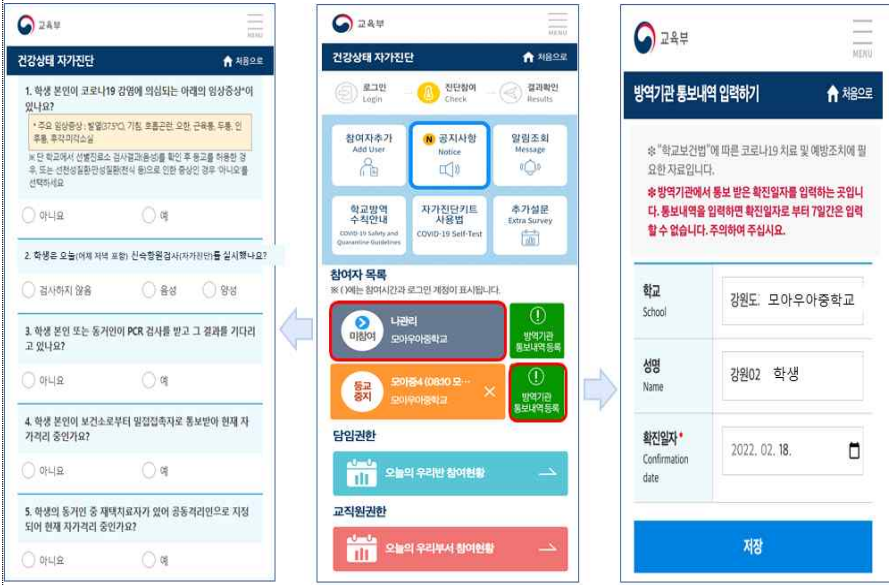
교육부
MENU

건강상태 자가진단
처음으로

1. 학생 본인이 코로나19 감염에 의심되는 아래의 임상증상*이 있나요?

* 주요 임상증상 : 발열(37.5℃), 기침, 호흡곤란, 오한, 근육통, 두통, 인후통, 후각·미각소실

※ 단, 학교에서 선별진료소 검사결과(음성)를 확인 후 등교를 허용한 경우, 또는 선천성질환·만성질환(천식 등)으로 인한 증상인 경우 아니요를 선택하세요

아니요
예

2. 학생은 오늘(어제 저녁 포함) 신속항원검사(자가진단)를 실시했나요?

검사하지 않음
음성
양성

3. 학생 본인 또는 동거인이 PCR 검사를 받고 그 결과를 기다리고 있나요?

아니요
예

4. 학생 본인이 보건소로부터 밀접접촉자로 통보받아 현재 자가격리 중인가요?

아니요
예

5. 학생의 동거인 중 재택치료자가 있어 공동격리인으로 지정되어 현재 자가격리 중인가요?

아니요
예

교육부
MENU

건강상태 자가진단
처음으로

로그인 Login
진단참여 Check
결과확인 Results

참여자추가 Add User
N 공지사항 Notice
알림조회 Message
학교방역 수칙안내 COVID-19 Safety and Quarantine Guidelines
자가진단키트 사용법 COVID-19 Self-Test
추가설문 Extra Survey

참여자 목록
※ ( )에는 참여시간과 로그인 계정이 표시됩니다.

미참여
나관리
모아우아중학교
방역기관 통보내역 등록

등교중지
모아우4 (08:10 모...
모아우아중학교
방역기관 통보내역 등록

담임권한
오늘의 우리반 참여현황

교직원권한
오늘의 우리부서 참여현황

교육부
MENU

방역기관 통보내역 입력하기
처음으로

※ "학교보건법"에 따른 코로나19 치료 및 예방조치에 필요한 자료입니다.

※ 방역기관에서 통보 받은 확진일자를 입력하는 곳입니다. 통보내역을 입력하면 확진일로 부터 7일간은 입력할 수 없습니다. 주의하여 주십시오.

| 학교 School | 강원도 모아우아중학교 |
|---|---|
| 성명 Name | 강원02 학생 |
| 확진일자* Confirmation date | 2022. 02. 18. |

저장